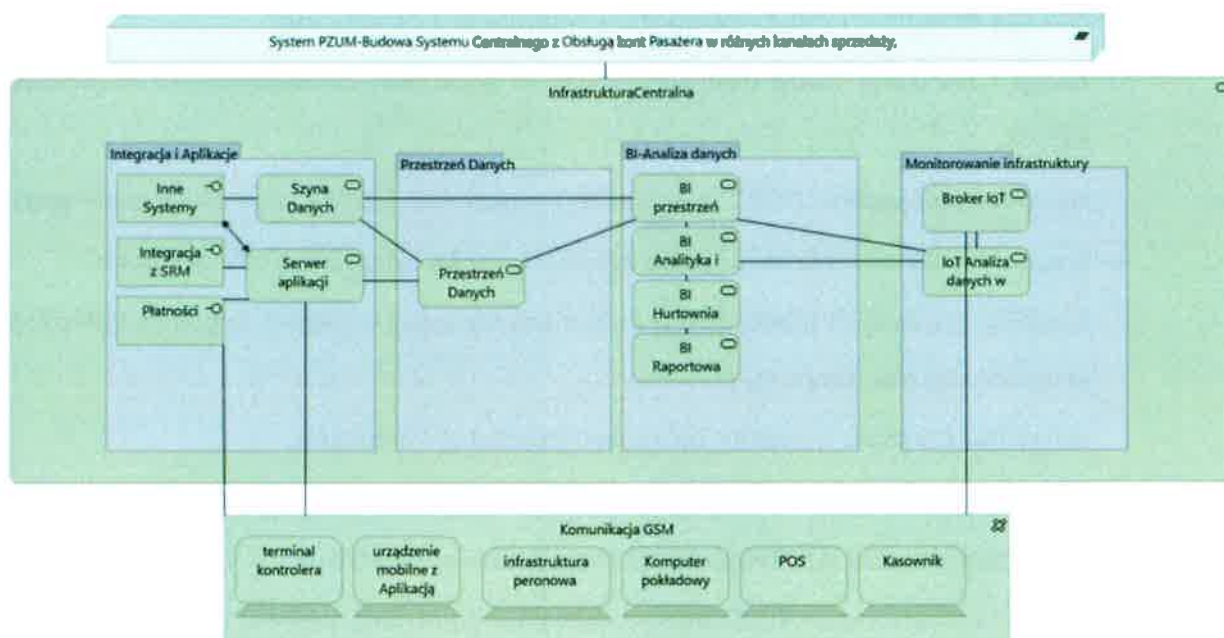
System PZUM-Budowa Systemu Centralnego z Obsługą kont Pasażera w różnych kanałach sprzedaży.

InfrastrukturaCentralna

Integracja i Aplikacje

Inne Systemy

Szyna Danych

Integracja z SRM

Serwer aplikacji

Płatności

Przestrzeń Danych

Przestrzeń Danych

BI-Analiza danych

BI przestrzeń

BI Analityka i

BI Hurtownia

BI Raportowa

Monitorowanie infrastruktury

Broker IoT

IoT Analiza danych w

Komunikacja GSM

terminal kontrolera

urządzenie mobilne z Aplikacją

infrastruktura peronowa

Komputer pokładowy

POS

Kasownik